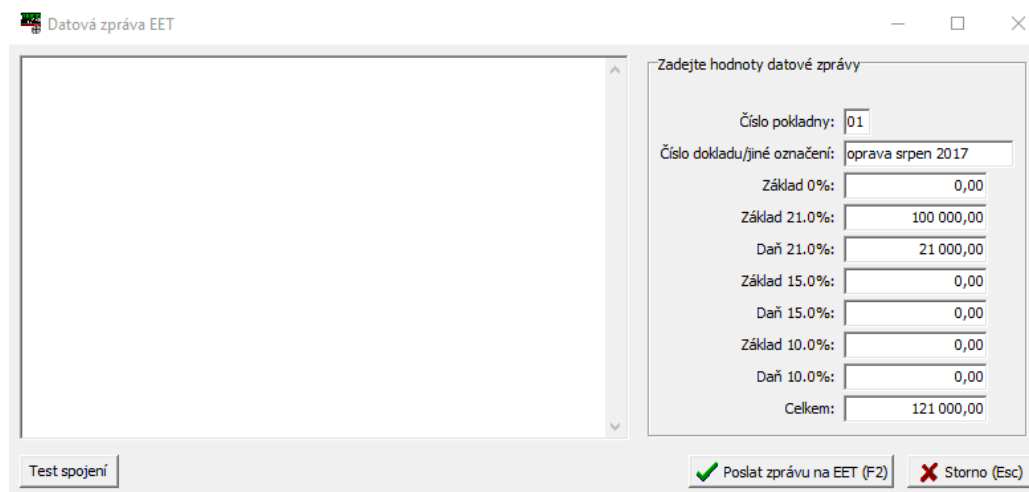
Datová zpráva EET

Zadejte hodnoty datové zprávy

Číslo pokladny: 01

Číslo dokladu/jiné označení: oprava srpen 2017

Základ 0%: 0,00

Základ 21.0%: 100 000,00

Daň 21.0%: 21 000,00

Základ 15.0%: 0,00

Daň 15.0%: 0,00

Základ 10.0%: 0,00

Daň 10.0%: 0,00

Celkem: 121 000,00

Test spojení

Poslat zprávu na EET (F2)

Storno (Esc)